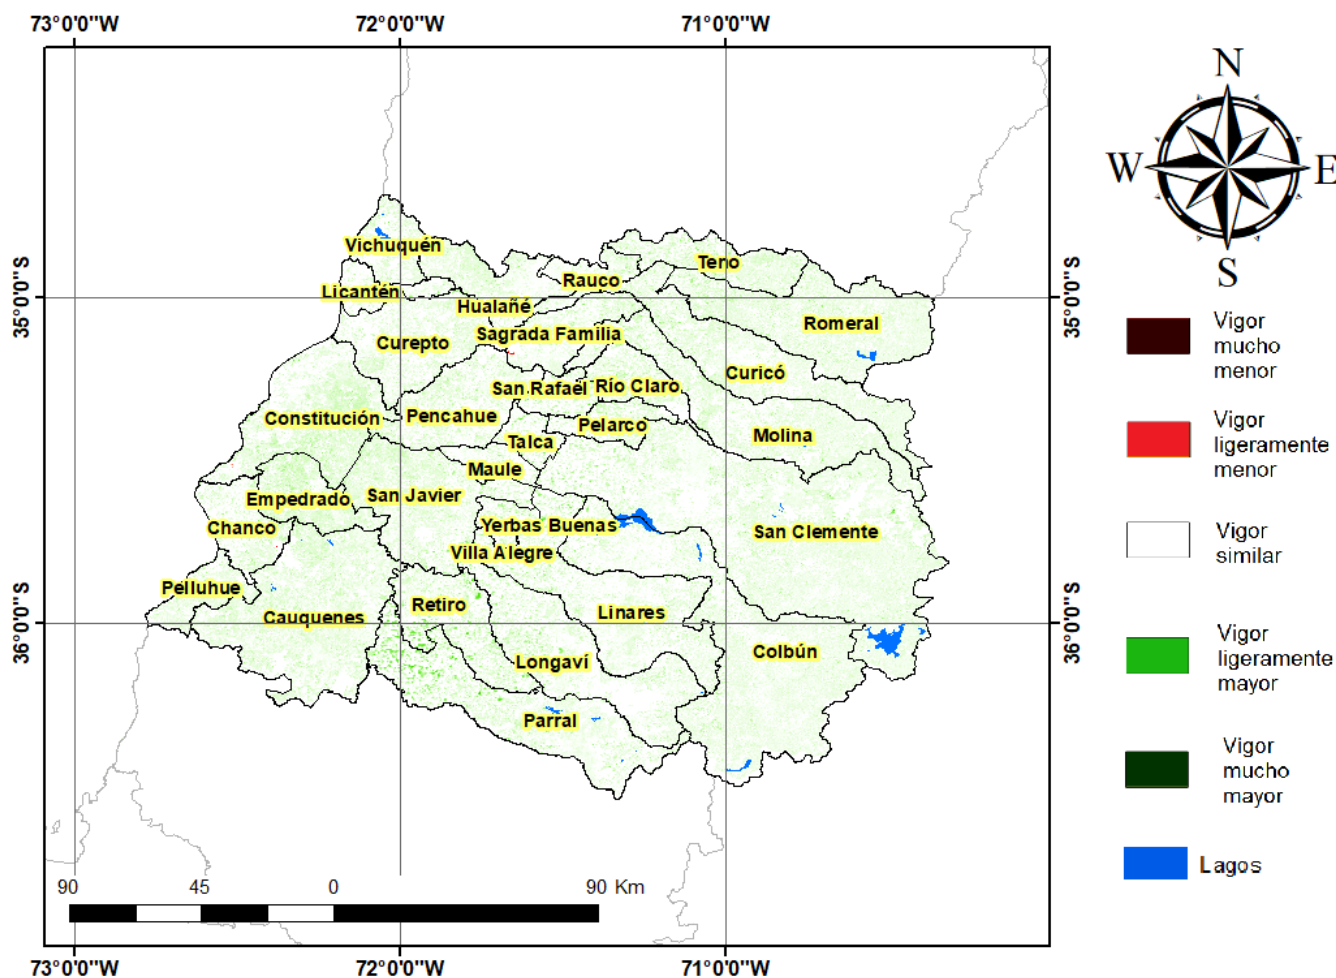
73°0'0"W 72°0'0"W 71°0'0"W

35°0'0"S
36°0'0"S

Vichuquén
Teno
Rauco
Licantén
Hualañé
Romeral
Sagrada Familia
Curepto
Curicó
San Rafael
Río Claro
Constitución
Pencahue
Pelarco
Molina
Talca
Maule
Empedrado
San Javier
Chanco
Yerbas Buenas
San Clemente
Villa Alegre
Pelluhue
Retiro
Linares
Cauquenes
Colbún
Longaví
Parral

90 45 0 90 Km

73°0'0"W 72°0'0"W 71°0'0"W

35°0'0"S
36°0'0"S

N
W
E
S

Vigor mucho menor
Vigor ligeramente menor
Vigor similar
Vigor ligeramente mayor
Vigor mucho mayor
Lagos